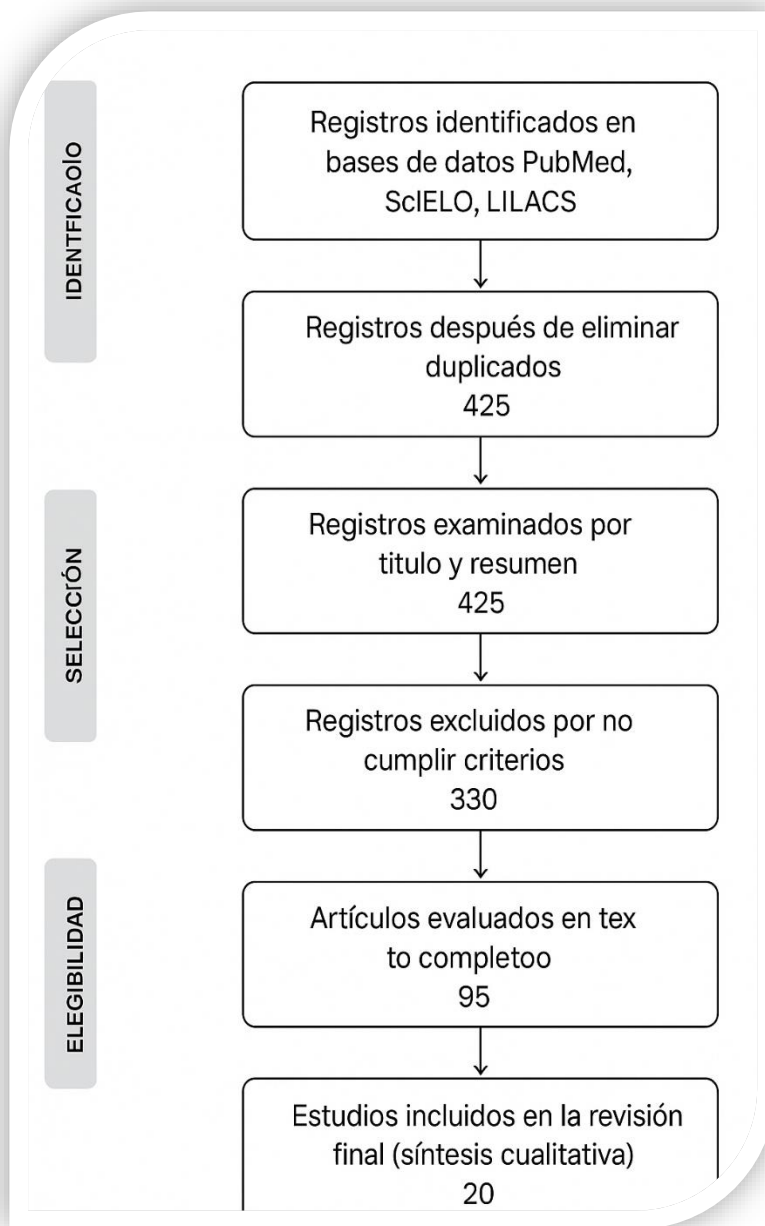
IDENTFICAOIO

Registros identificados en bases de datos PubMed, ScIELO, LILACS

Registros después de eliminar duplicados
425

SELECCrÓN

Registros examinados por titulo y resumen
425

Registros excluidos por no cumplir criterios
330

ELEGIBILIDAD

Artículos evaluados en tex to completoo
95

Estudios incluidos en la revisión final (síntesis cualitativa)
20